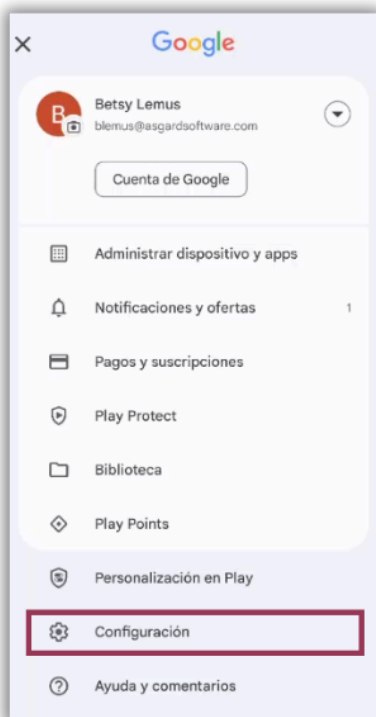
×

Google

B

Betsy Lemus
blemus@asgardsoftware.com

Cuenta de Google

Administrar dispositivo y apps

Notificaciones y ofertas 1

Pagos y suscripciones

Play Protect

Biblioteca

Play Points

Personalización en Play

Configuración

Ayuda y comentarios